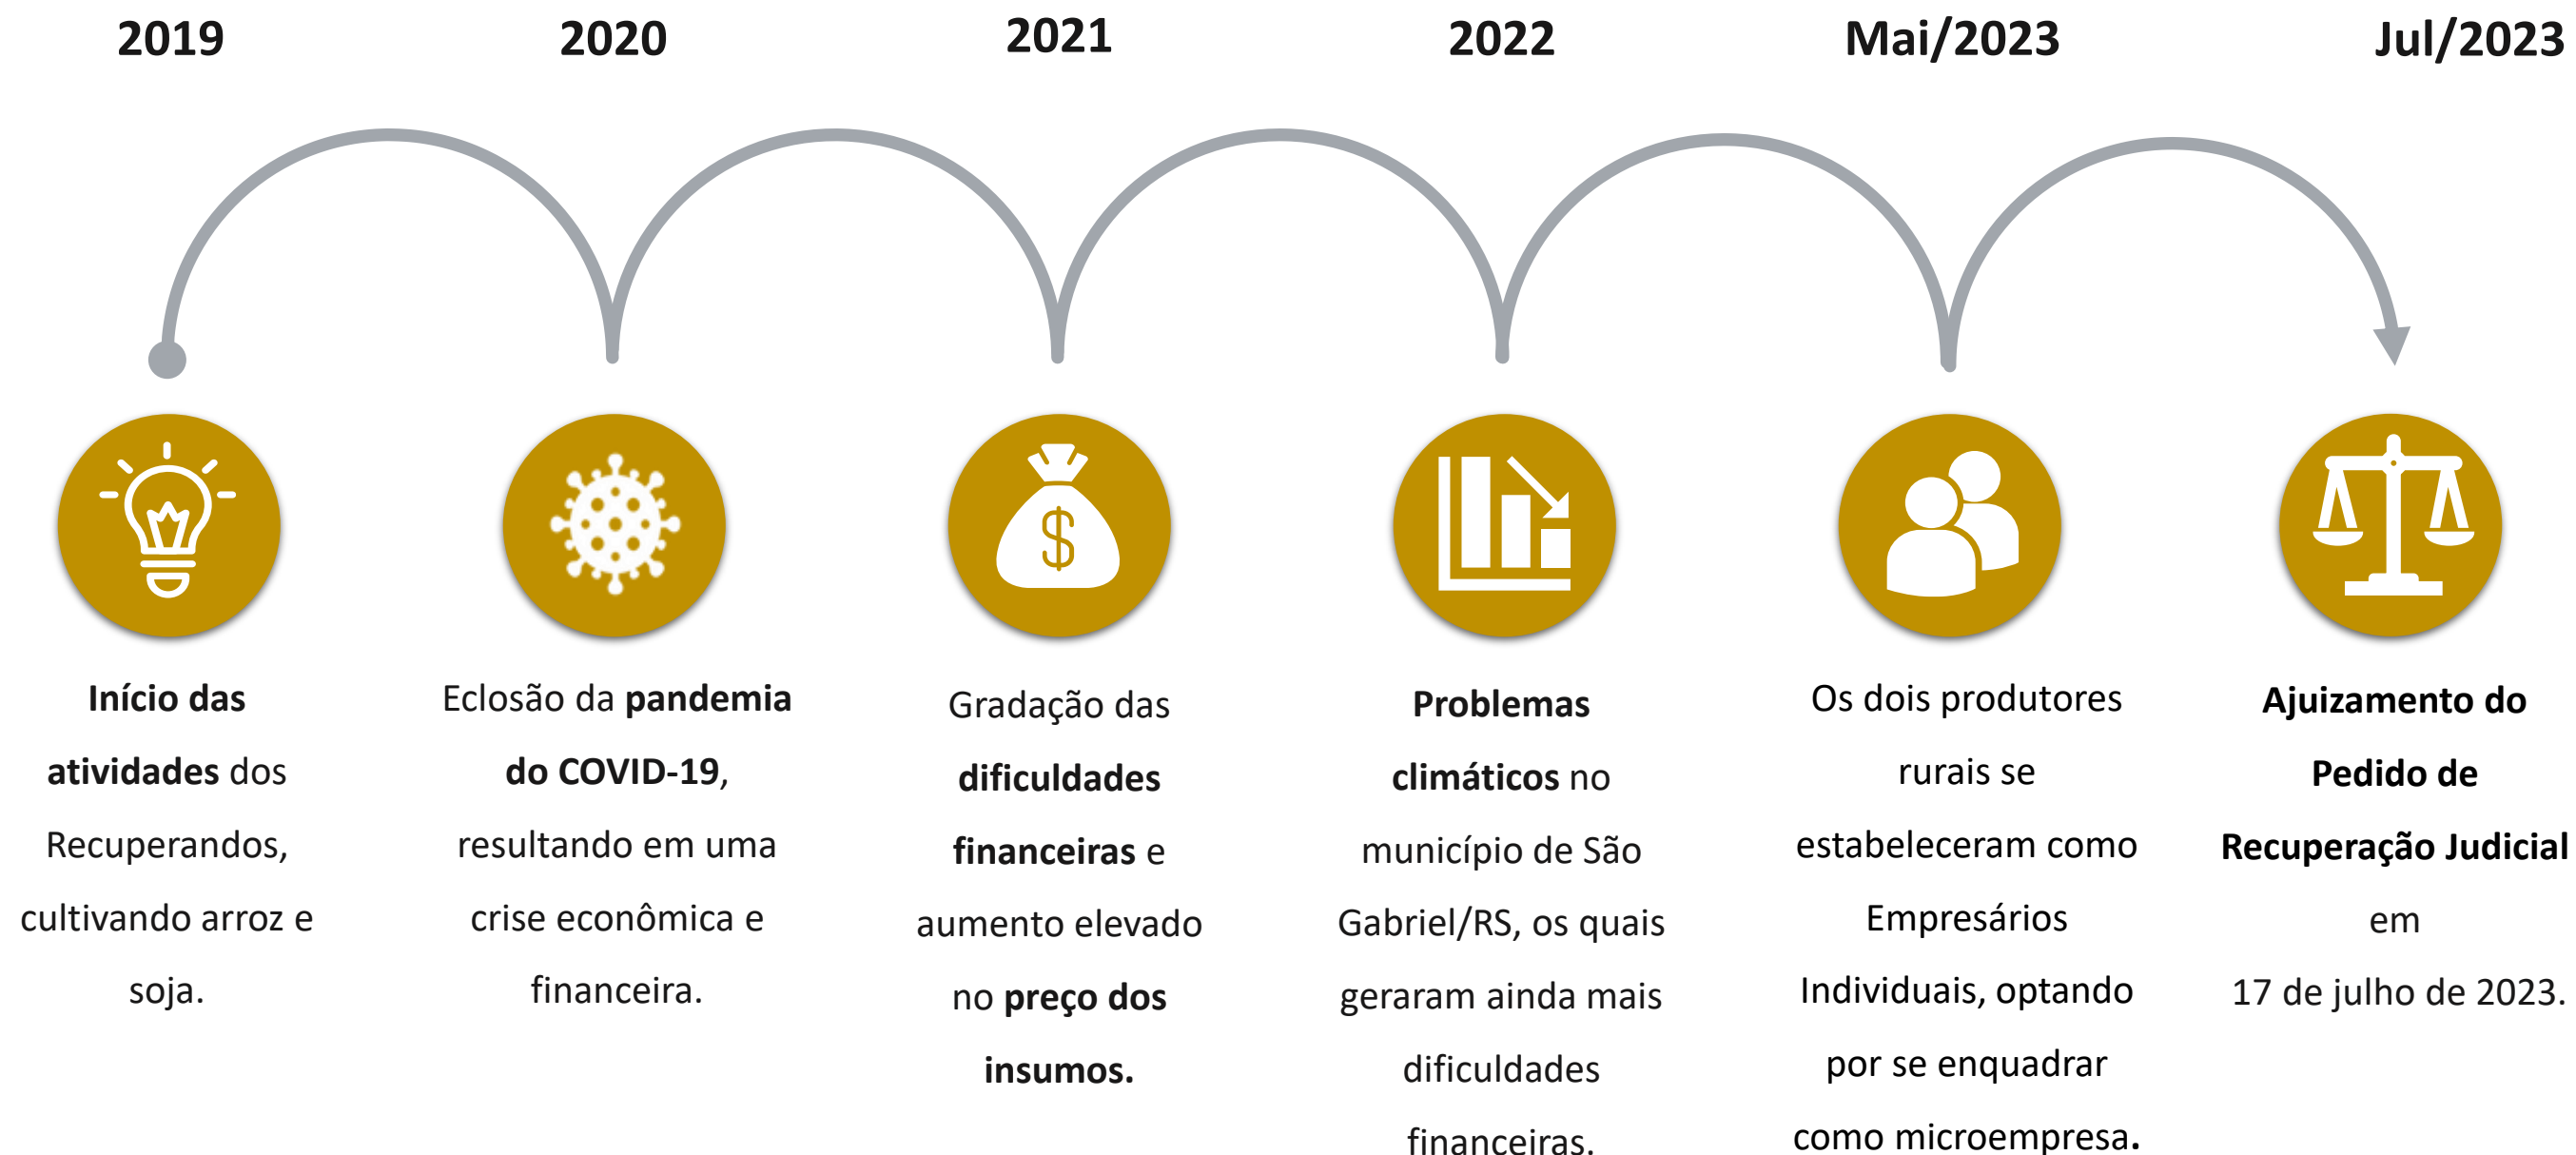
2019

Início das atividades dos Recuperandos, cultivando arroz e soja.

2020

Eclosão da pandemia do COVID-19, resultando em uma crise econômica e financeira.

2021

Gradação das dificuldades financeiras e aumento elevado no preço dos insumos.

2022

Problemas climáticos no município de São Gabriel/RS, os quais geraram ainda mais dificuldades financeiras.

Mai/2023

Os dois produtores rurais se estabeleceram como Empresários Individuais, optando por se enquadrar como microempresa.

Jul/2023

Ajuizamento do Pedido de Recuperação Judicial em 17 de julho de 2023.